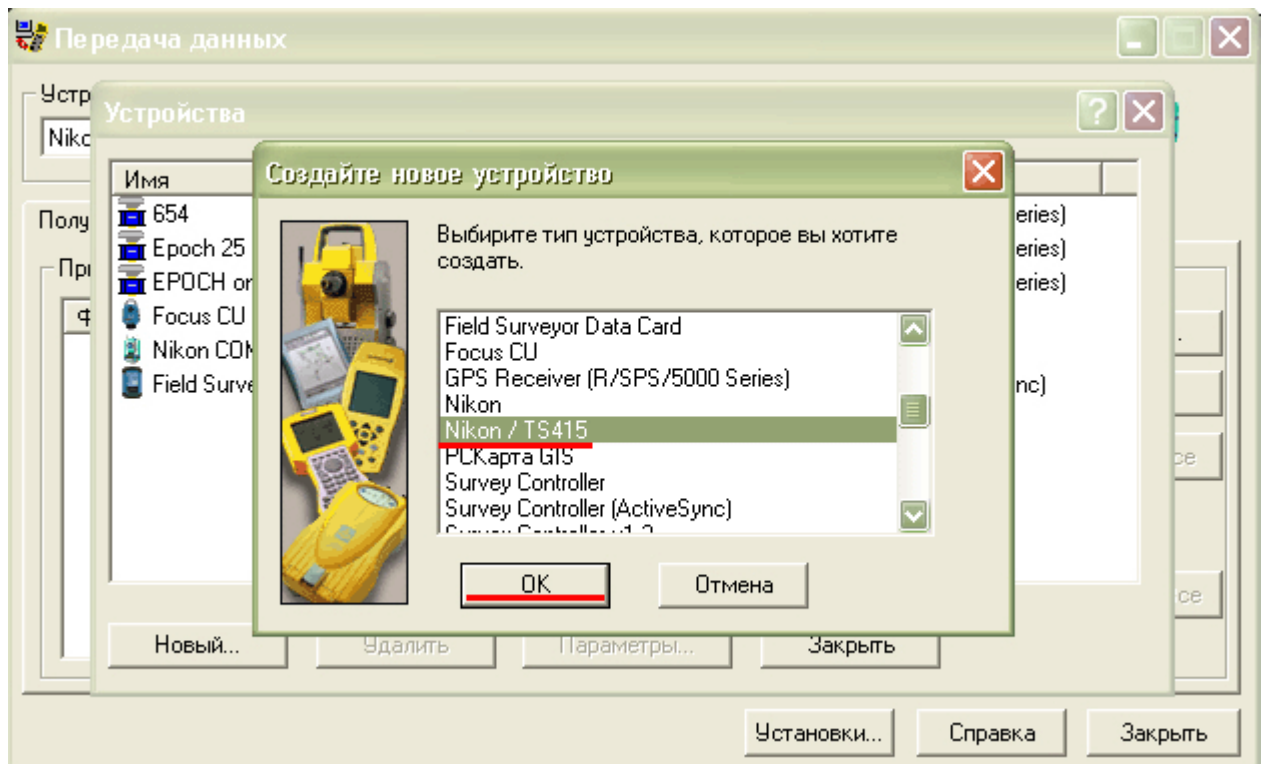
Передача данных

Устр
Niko

Устройства

Имя
654
Epoch 25
EPOCH or
Focus CU
Nikon COM
Field Surve

eries)
eries)
eries)
nc)

Полу
При
Ф

Создайте новое устройство

Выбирите тип устройства, которое вы хотите создать.

Field Surveyor Data Card
Focus CU
GPS Receiver (R/SPS/5000 Series)
Nikon
Nikon / TS415
PCКарта GIS
Survey Controller
Survey Controller (ActiveSync)
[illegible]

OK
Отмена

Новый...
Удалить
Параметры...
Закрыть

се
се

Установки...
Справка
Закрыть